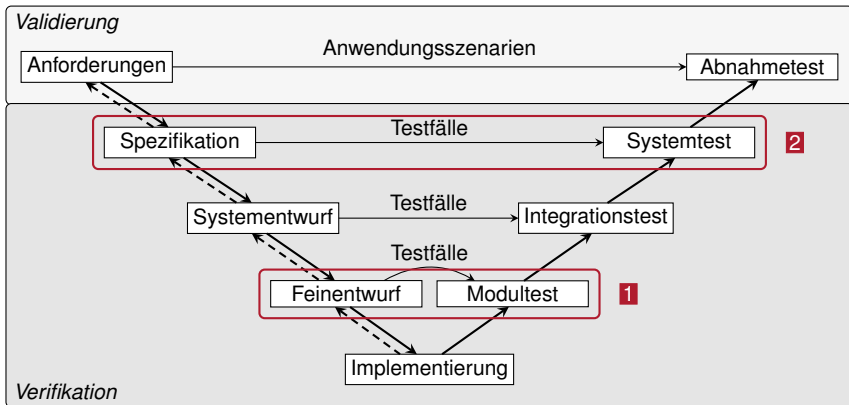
Validierung

Anforderungen

Anwendungsszenarien

Abnahmetest

Spezifikation

Testfälle

Systemtest

2

Systementwurf

Testfälle

Integrationstest

Testfälle

Feinentwurf

Modultest

1

Implementierung

Verifikation